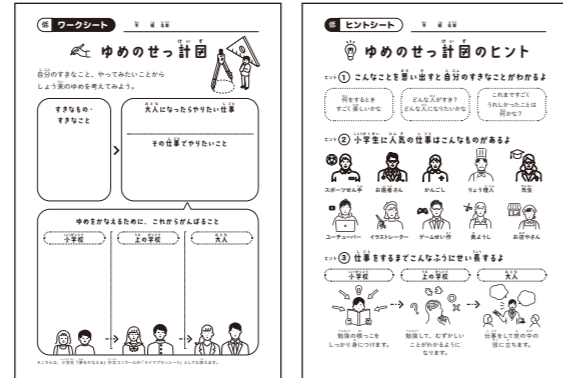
低 ワークシート 年 組 名前

ゆめのせっ計図

自分のすきなこと、やってみたいことから しょう来のゆめを考えてみよう。

すきなもの・すきなこと

大人になったらやりたい仕事

その仕事でやりたいこと

ゆめをかなえるために、これからがんばること

小学校

上の学校

大人

※こちらは、小学生「夢をかなえる」作文コンクールの「ライフプランシート」としても使えます。

低 ヒントシート 年 組 名前

ゆめのせっ計図のヒント

ヒント① こんなことを思い出すと自分のすきなことがわかるよ

何をするとき すごく楽しいかな

どんな人がすき？ どんな人になりたいかな

これまですごく うれしかったことは 何かな？

ヒント② 小学生に人気の仕事はこんなものがあるよ

スポーツせん手

お医者さん

かんごし

りょう理人

先生

ユーチューバー

イラストレーター

ゲームせい作

美ようし

お店やさん

ヒント③ 仕事をするまでこんなふうにせい長するよ

小学校

上の学校

大人

勉強の基そを しっかり身につけます。

勉強して、むずかしい ことがわかるように なります。

仕事をして世の中の 役に立ちます。